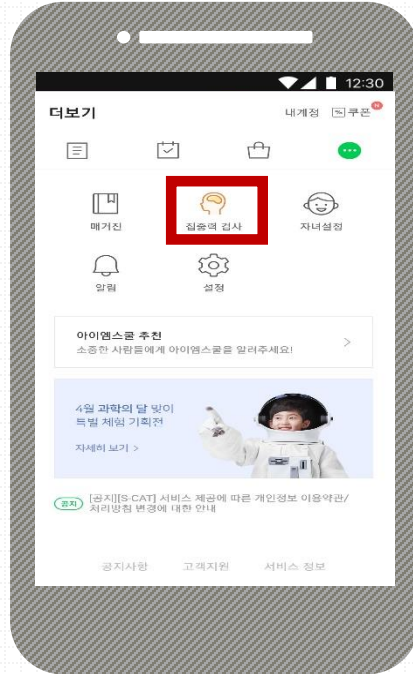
12:30

더보기

내계정 쿠폰

매거진

집중력 검사

자녀설정

알림

설정

아이엠스쿨 추천
소중한 사람들에게 아이엠스쿨을 알려주세요!

>

4월 과학의 달 맞이
특별 체험 기획전

자세히 보기 >

공지 [공지][S-CAT] 서비스 제공에 따른 개인정보 이용약관/처리방침 변경에 대한 안내

공지사항 고객지원 서비스 정보